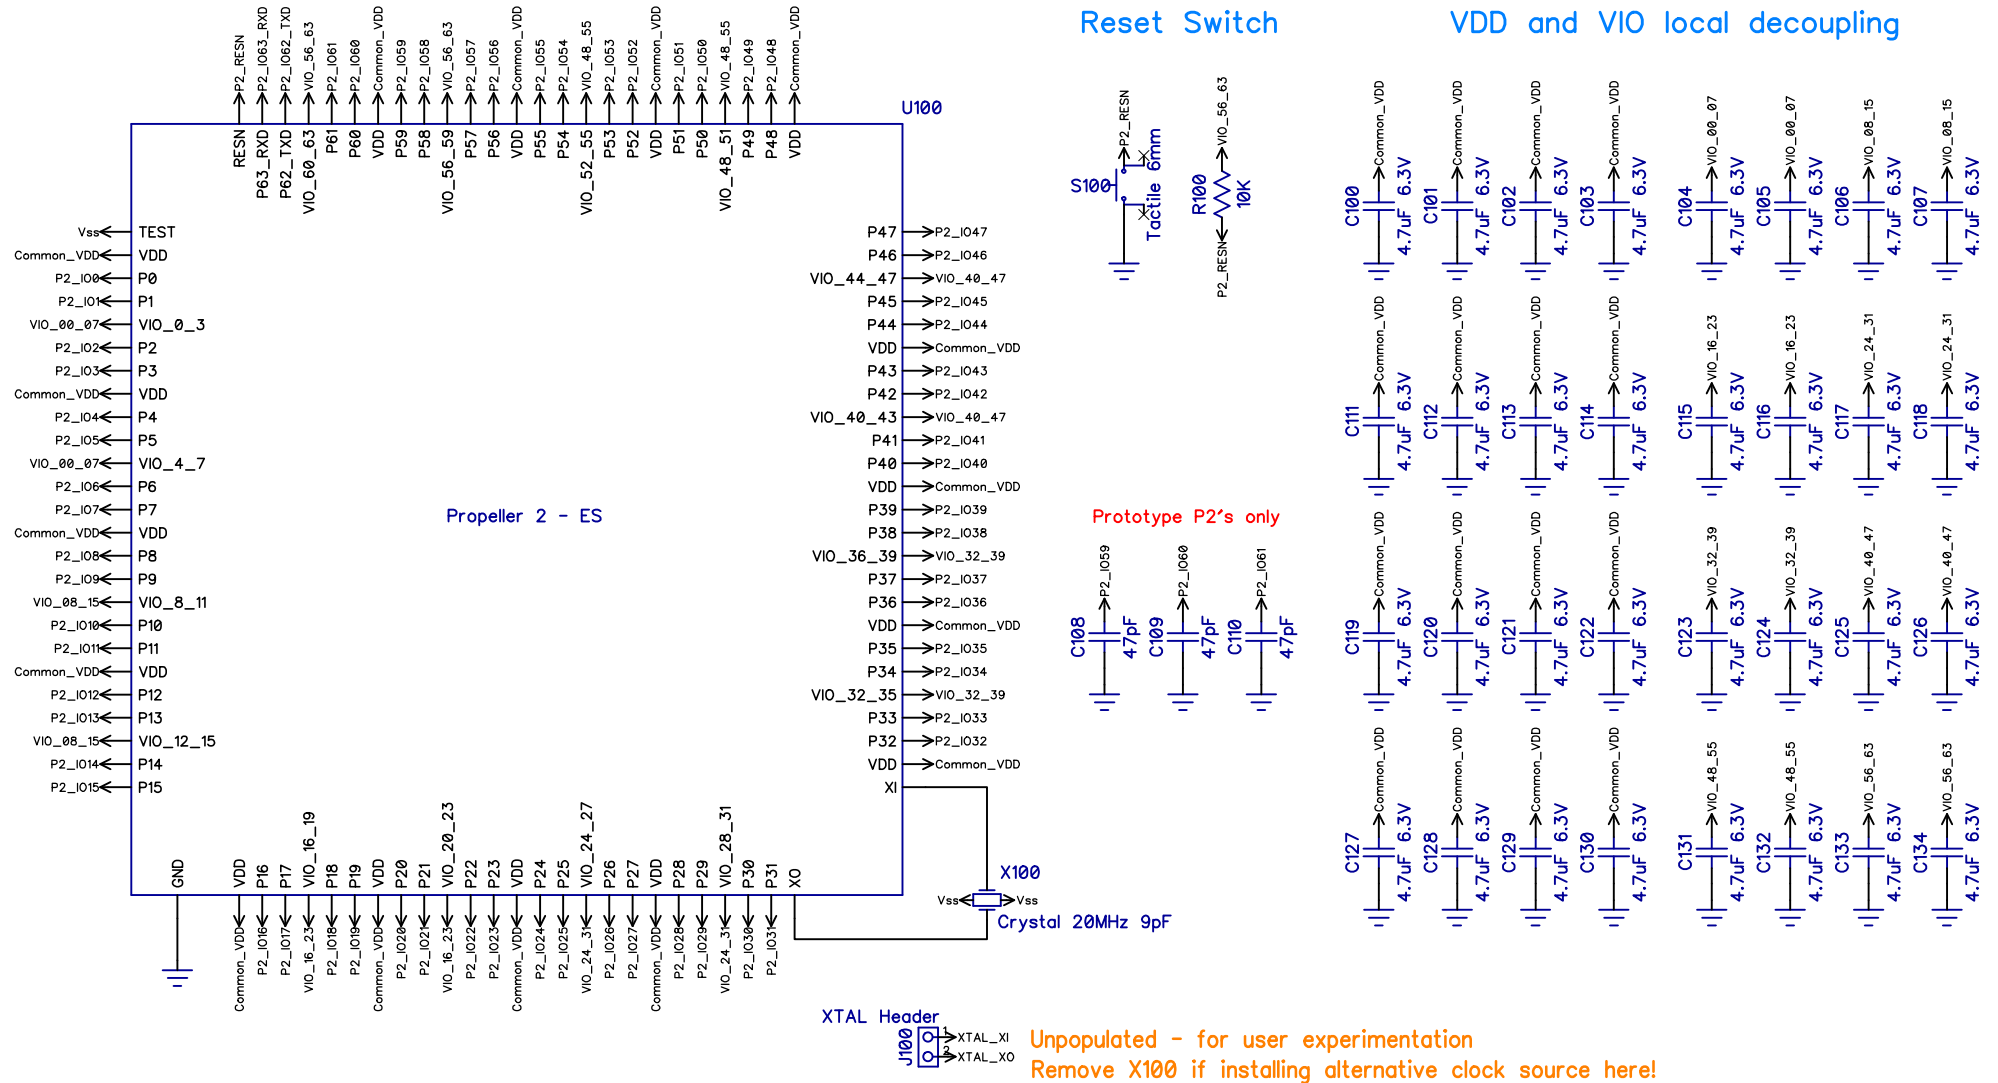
Reset Switch

VDD and VIO local decoupling

U100

P2_RESN
P2_IO63_RXD
P2_IO62_TXD
VIO_56_63
P2_IO61
P2_IO60
Common_VDD
P2_IO59
P2_IO58
VIO_56_63
P2_IO57
P2_IO56
Common_VDD
P2_IO55
P2_IO54
VIO_48_55
P2_IO53
P2_IO52
Common_VDD
P2_IO51
P2_IO50
VIO_48_55
P2_IO49
P2_IO48
Common_VDD

RESN
P63_RXD
P62_TXD
VIO_60_63
P61
P60
VDD
P59
P58
VIO_56_59
P57
P56
VDD
P55
P54
VIO_52_55
P53
P52
VDD
P51
P50
VIO_48_51
P49
P48
VDD

Vss TEST
Common_VDD VDD
P2_IO0 P0
P2_IO1 P1
VIO_00_07 VIO_0_3
P2_IO2 P2
P2_IO3 P3
Common_VDD VDD
P2_IO4 P4
P2_IO5 P5
VIO_00_07 VIO_4_7
P2_IO6 P6
P2_IO7 P7
Common_VDD VDD
P2_IO8 P8
P2_IO9 P9
VIO_08_15 VIO_8_11
P2_IO10 P10
P2_IO11 P11
Common_VDD VDD
P2_IO12 P12
P2_IO13 P13
VIO_08_15 VIO_12_15
P2_IO14 P14
P2_IO15 P15

Propeller 2 - ES

P47 P2_IO47
P46 P2_IO46
VIO_44_47 VIO_40_47
P45 P2_IO45
P44 P2_IO44
VDD Common_VDD
P43 P2_IO43
P42 P2_IO42
VIO_40_43 VIO_40_47
P41 P2_IO41
P40 P2_IO40
VDD Common_VDD
P39 P2_IO39
P38 P2_IO38
VIO_36_39 VIO_32_39
P37 P2_IO37
P36 P2_IO36
VDD Common_VDD
P35 P2_IO35
P34 P2_IO34
VIO_32_35 VIO_32_39
P33 P2_IO33
P32 P2_IO32
VDD Common_VDD
XI

GND
VDD
P16
P17
VIO_16_19
P18
P19
VDD
P20
P21
VIO_20_23
P22
P23
VDD
P24
P25
VIO_24_27
P26
P27
VDD
P28
P29
VIO_28_31
P30
P31
XO

Common_VDD
P2_IO16
P2_IO17
VIO_16_23
P2_IO18
P2_IO19
Common_VDD
P2_IO20
P2_IO21
VIO_16_23
P2_IO22
P2_IO23
Common_VDD
P2_IO24
P2_IO25
VIO_24_31
P2_IO26
P2_IO27
Common_VDD
P2_IO28
P2_IO29
VIO_24_31
P2_IO30
P2_IO31

X100
Vss Vss
Crystal 20MHz 9pF

P2_RESN
S100
Tactile 6mm
VIO_56_63
R100
10K
P2_RESN

Prototype P2's only
P2_IO59 C108 47pF
P2_IO60 C109 47pF
P2_IO61 C110 47pF

Common_VDD C100 4.7uF 6.3V
Common_VDD C101 4.7uF 6.3V
Common_VDD C102 4.7uF 6.3V
Common_VDD C103 4.7uF 6.3V
VIO_00_07 C104 4.7uF 6.3V
VIO_00_07 C105 4.7uF 6.3V
VIO_08_15 C106 4.7uF 6.3V
VIO_08_15 C107 4.7uF 6.3V

Common_VDD C111 4.7uF 6.3V
Common_VDD C112 4.7uF 6.3V
Common_VDD C113 4.7uF 6.3V
Common_VDD C114 4.7uF 6.3V
VIO_16_23 C115 4.7uF 6.3V
VIO_16_23 C116 4.7uF 6.3V
VIO_24_31 C117 4.7uF 6.3V
VIO_24_31 C118 4.7uF 6.3V

Common_VDD C119 4.7uF 6.3V
Common_VDD C120 4.7uF 6.3V
Common_VDD C121 4.7uF 6.3V
Common_VDD C122 4.7uF 6.3V
VIO_32_39 C123 4.7uF 6.3V
VIO_32_39 C124 4.7uF 6.3V
VIO_40_47 C125 4.7uF 6.3V
VIO_40_47 C126 4.7uF 6.3V

Common_VDD C127 4.7uF 6.3V
Common_VDD C128 4.7uF 6.3V
Common_VDD C129 4.7uF 6.3V
Common_VDD C130 4.7uF 6.3V
VIO_48_55 C131 4.7uF 6.3V
VIO_48_55 C132 4.7uF 6.3V
VIO_56_63 C133 4.7uF 6.3V
VIO_56_63 C134 4.7uF 6.3V

XTAL Header
J100
1 XTAL_XI
2 XTAL_XO

Unpopulated - for user experimentation
Remove X100 if installing alternative clock source here!